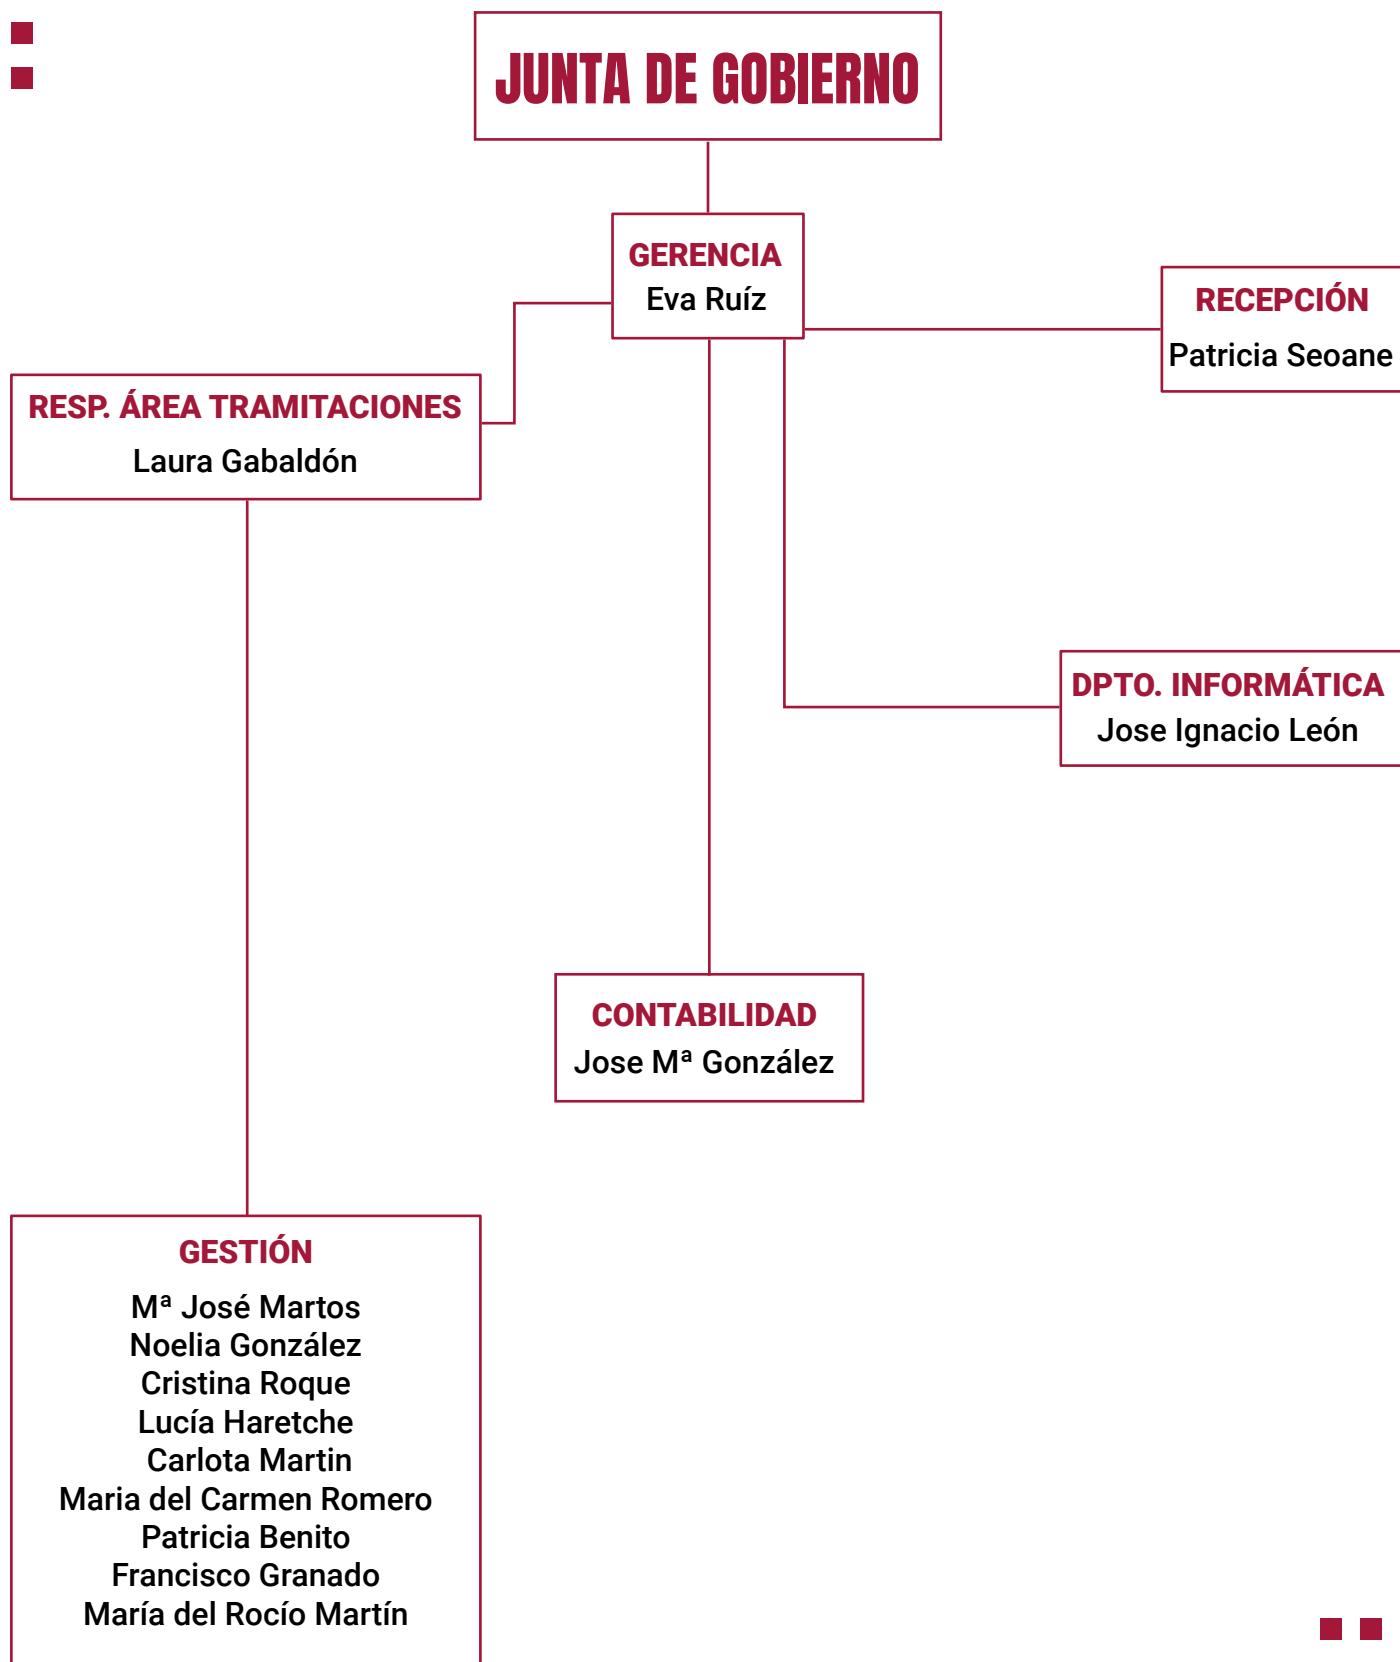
JUNTA DE GOBIERNO

GERENCIA
Eva Ruíz

RECEPCIÓN
Patricia Seoane

RESP. ÁREA TRAMITACIONES
Laura Gabaldón

DPTO. INFORMÁTICA
Jose Ignacio León

CONTABILIDAD
Jose Mª González

GESTIÓN
Mª José Martos
Noelia González
Cristina Roque
Lucía Haretche
Carlota Martin
Maria del Carmen Romero
Patricia Benito
Francisco Granado
María del Rocío Martín